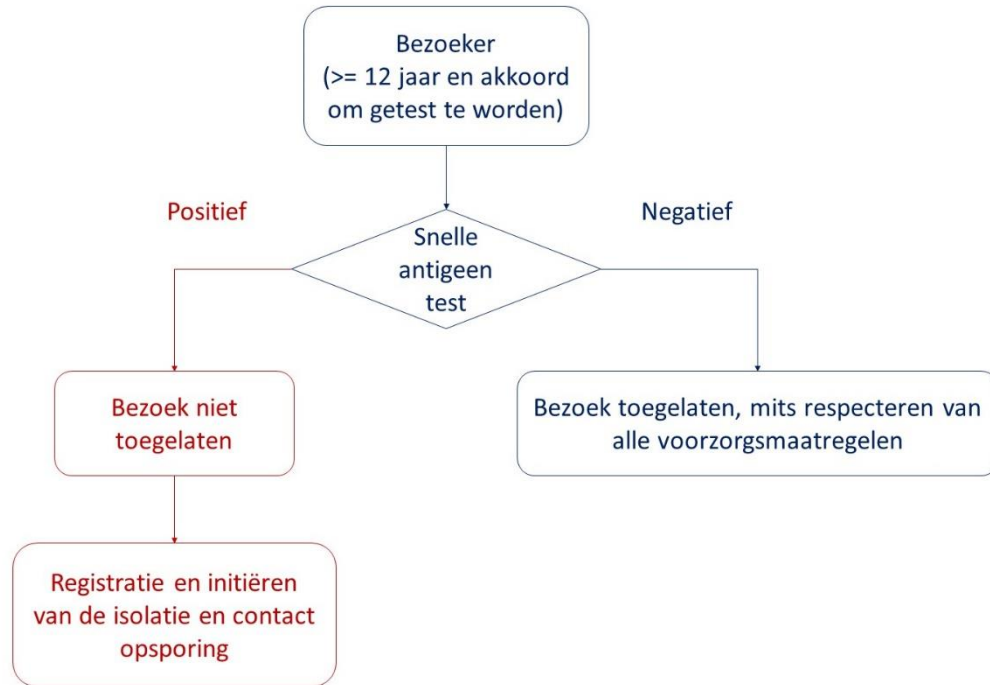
Bezoeker
(>= 12 jaar en akkoord om getest te worden)

Positief

Negatief

Snelle antigeen test

Bezoek niet toegelaten

Bezoek toegelaten, mits respecteren van alle voorzorgsmaatregelen

Registratie en initiëren van de isolatie en contact opsporing